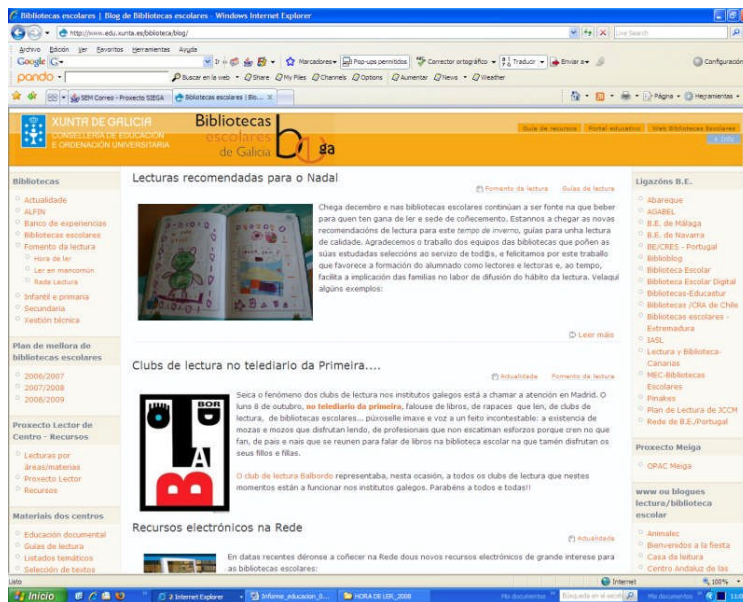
Bibliotecas escolares | Blog de Bibliotecas escolares - Windows Internet Explorer

http://www.edu.xunta.es/biblioteca/blog/

Live Search

Archivo Edición Ver Favoritos Herramientas Ayuda

Google G-

Marcadores Pop-ups permitidos Corrector ortográfico Traducir Enviar a

Configuración

pando

Buscar en la web Share My Files Channels Options Aumentar News Weather

SEM Correo - Proxecto SIEGA

Bibliotecas escolares | Blo...

Página Herramientas

XUNTA DE GALICIA
CONSELLERÍA DE EDUCACIÓN E ORDENACIÓN UNIVERSITARIA

Bibliotecas escolares de Galicia

ga

Guía de recursos Portal educativo Web Bibliotecas Escolares

Bibliotecas

Actualidade
ALFIN
Banco de experiencias
Bibliotecas escolares
Fomento da lectura
Hora de ler
Ler en mancomún
Rede Lectura
Infantil e primaria
Secundaria
Xestión técnica

Plan de mellora de bibliotecas escolares

2006/2007
2007/2008
2008/2009

Proxecto Lector de Centro - Recursos

Lecturas por áreas/materias
Proxecto Lector
Recursos

Materiais dos centros

Educación documental
Guías de lectura
Listados temáticos
Selección de textos

Lecturas recomendadas para o Nadal

Fomento da lectura Guías de lectura

Chega decembro e nas bibliotecas escolares continúan a ser fonte na que beber para quen ten gana de ler e sede de coñecemento. Estannos a chegar as novas recomendacións de lectura para este tempo de inverno, guías para unha lectura de calidade. Agradecemos o traballo dos equipos das bibliotecas que poñen as súas estudadas seleccións ao servizo de tod@s, e felicitamos por este traballo que favorece a formación do alumnado como lectores e lectoras e, ao tempo, facilita a implicación das familias no labor de difusión do hábito da lectura. Velaquí algúns exemplos:

Ler máis

Clubs de lectura no telediario da Primeira....

Actualidade Fomento da lectura

BOR

Seica o fenómeno dos clubs de lectura nos institutos galegos está a chamar a atención en Madrid. O luns 8 de outubro, no telediario da primeira, falouse de libros, de rapaces que len, de clubs de lectura, de bibliotecas escolares... púxoselle imaxe e voz a un feito incontestable: a existencia de mozas e mozos que disfrutan lendo, de profesionais que non escatiman esforzos porque creen no que fan, de pais e nais que se reunen para falar de libros na biblioteca escolar na que tamén disfrutan os seus fillos e fillas.

O club de lectura Balbordo representaba, nesta ocasión, a todos os clubs de lectura que nestes momentos están a funcionar nos institutos galegos. Parabéns a todos e todas!!

Recursos electrónicos na Rede

Actualidade

En datas recentes déronse a coñecer na Rede dous novos recursos electrónicos de grande interese para as bibliotecas escolares:

Ligazóns B.E.

Abareque
AGABEL
B.E. de Málaga
B.E. de Navarra
BE/CRES - Portugal
Biblioblog
Biblioteca Escolar
Biblioteca Escolar Digital
Bibliotecas-Educastur
Bibliotecas /CRA de Chile
Bibliotecas escolares - Extremadura
IASL
Lectura y Biblioteca- Canarias
MEC-Bibliotecas Escolares
Pinakes
Plan de Lectura de JCCM
Rede de B.E./Portugal

Proxecto Meiga

OPAC Meiga

www ou blogues lectura/biblioteca escolar

Animalec
Bienvenidos a la fiesta
Casa da leitura
Centro Andaluz de las

Listo

Internet

100%

Inicio

2 Internet Explorer

Informe_educacion_0...

HORA DE LER_2008

Mis documentos

Búsqueda en el escrit

Mis documentos

11:0